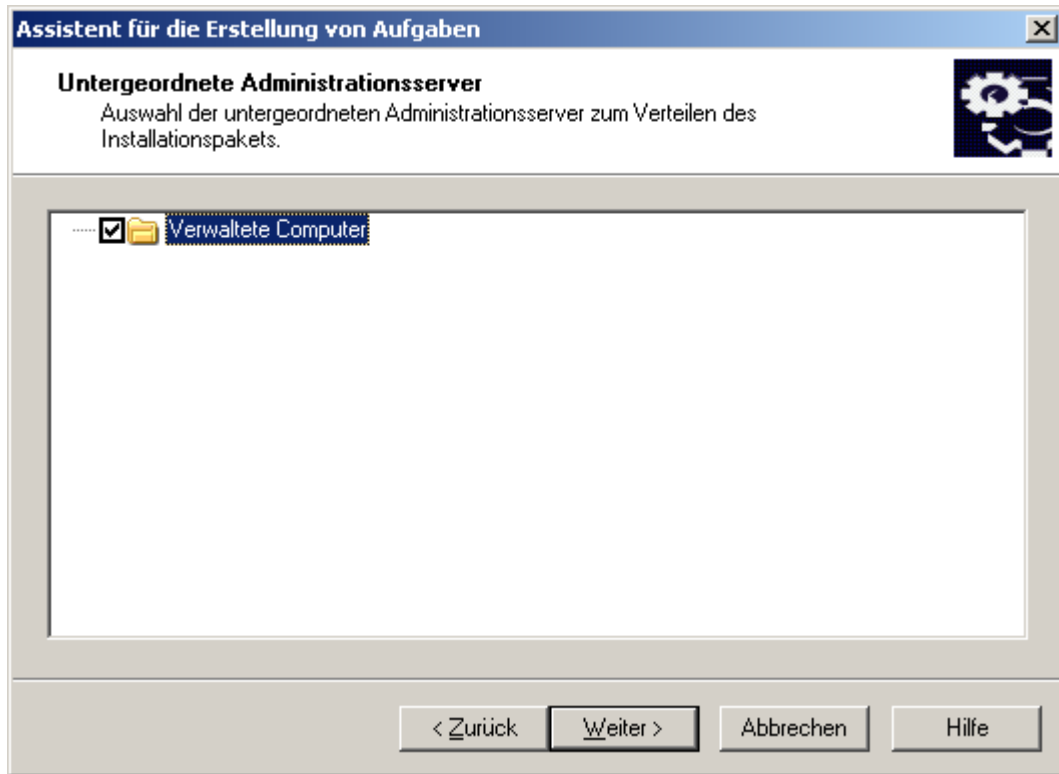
Assistent für die Erstellung von Aufgaben

Untergeordnete Administrationsserver

Auswahl der untergeordneten Administrationsserver zum Verteilen des Installationspakets.

Verwaltete Computer

< Zurück

Weiter >

Abbrechen

Hilfe